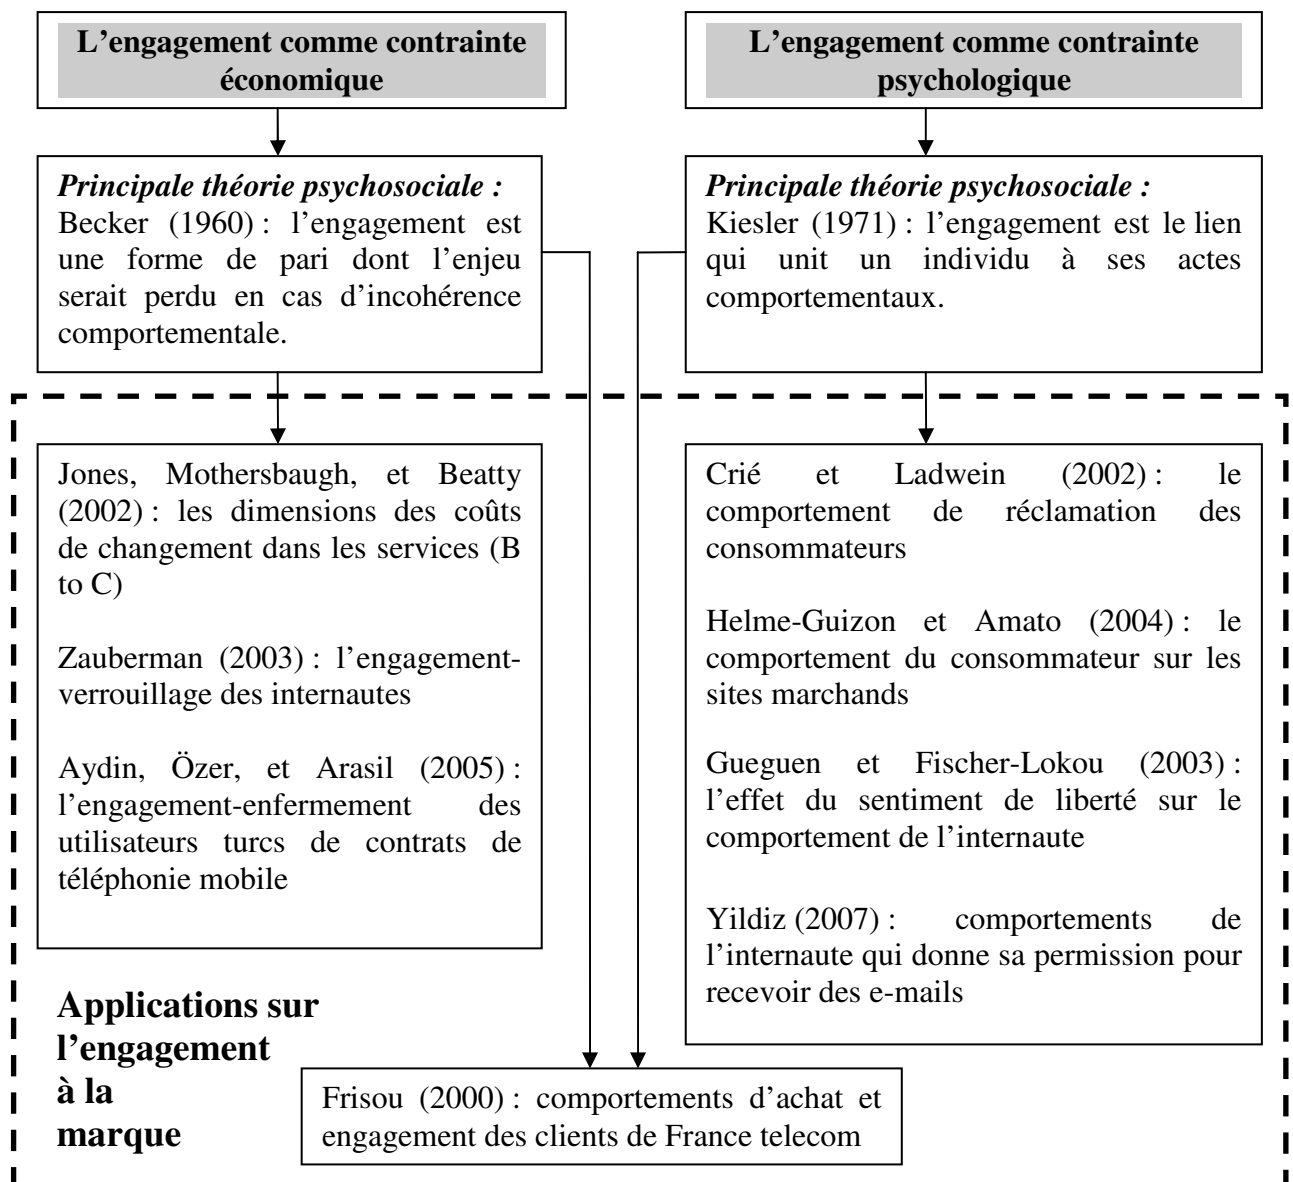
L'engagement comme contrainte économique

L'engagement comme contrainte psychologique

*Principale théorie psychosociale :* Becker (1960) : l'engagement est une forme de pari dont l'enjeu serait perdu en cas d'incohérence comportementale.

*Principale théorie psychosociale :* Kiesler (1971) : l'engagement est le lien qui unit un individu à ses actes comportementaux.

Jones, Mothersbaugh, et Beatty (2002) : les dimensions des coûts de changement dans les services (B to C)

Zauberman (2003) : l'engagement-verrouillage des internautes

Aydin, Özer, et Arasil (2005) : l'engagement-enfermement des utilisateurs turcs de contrats de téléphonie mobile

Crié et Ladwein (2002) : le comportement de réclamation des consommateurs

Helme-Guizon et Amato (2004) : le comportement du consommateur sur les sites marchands

Gueguen et Fischer-Lokou (2003) : l'effet du sentiment de liberté sur le comportement de l'internaute

Yildiz (2007) : comportements de l'internaute qui donne sa permission pour recevoir des e-mails

Applications sur l'engagement à la marque

Frisou (2000) : comportements d'achat et engagement des clients de France telecom